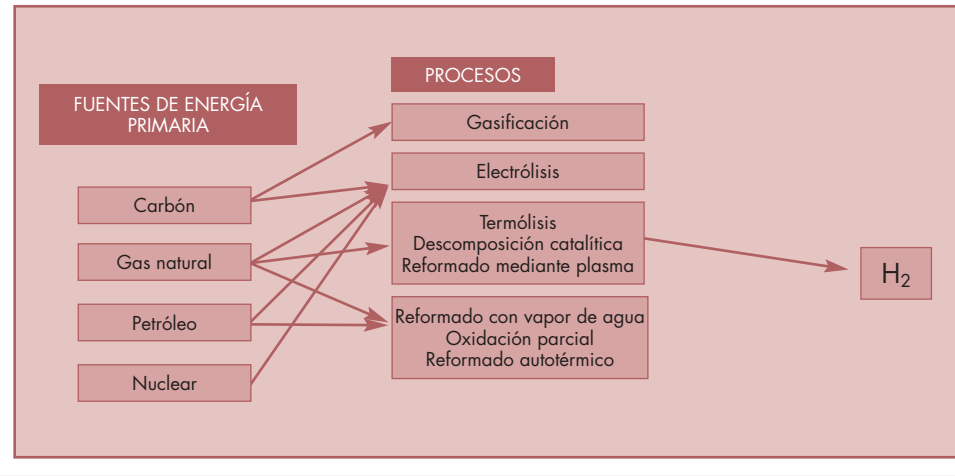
PROCESOS

FUENTES DE ENERGÍA PRIMARIA

Gasificación

Electrólisis

Carbón

Termólisis
Descomposición catalítica
Reformado mediante plasma

Gas natural

$H_2$

Petróleo

Reformado con vapor de agua
Oxidación parcial
Reformado autotérmico

Nuclear